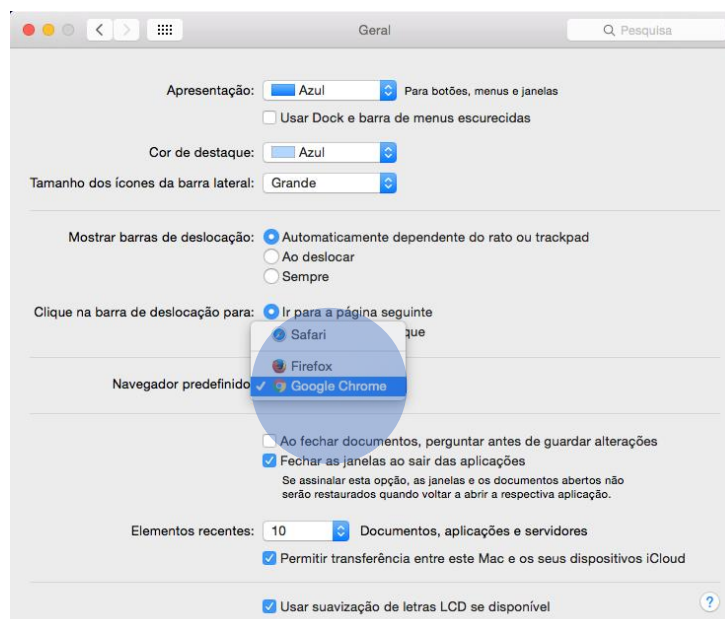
Geral

Pesquisa

Apresentação: Azul Para botões, menus e janelas

Usar Dock e barra de menus escurecidas

Cor de destaque: Azul

Tamanho dos ícones da barra lateral: Grande

Mostrar barras de deslocação: Automaticamente dependente do rato ou trackpad

Ao deslocar

Sempre

Clique na barra de deslocação para: Ir para a página seguinte

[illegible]que

Safari

Firefox

Navegador predefinido ✓ Google Chrome

Ao fechar documentos, perguntar antes de guardar alterações

Fechar as janelas ao sair das aplicações

Se assinalar esta opção, as janelas e os documentos abertos não serão restaurados quando voltar a abrir a respectiva aplicação.

Elementos recentes: 10 Documentos, aplicações e servidores

Permitir transferência entre este Mac e os seus dispositivos iCloud

Usar suavização de letras LCD se disponível

?